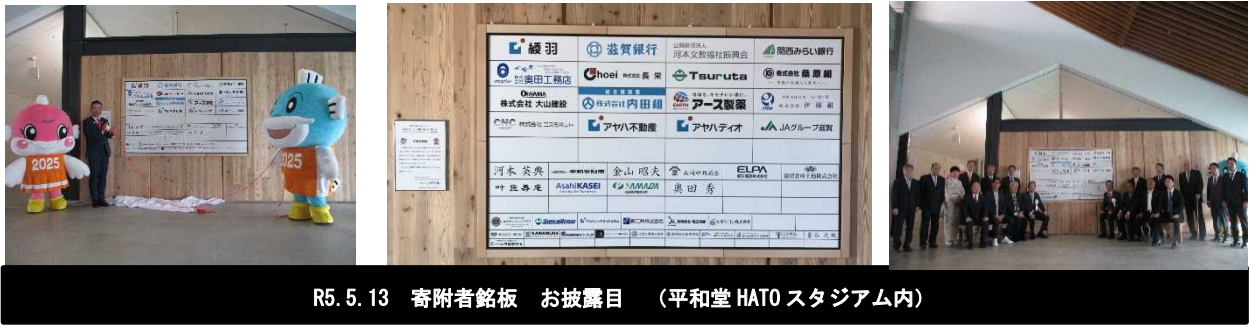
2025

2025

綾羽 | 滋賀銀行 | 公益財団法人 河本文教福祉振興会 | 関西みらい銀行
奥田工務店 | Choei 株式会社 長栄 | Tsuruta | 株式会社 桑原組
株式会社 大山建設 | 株式会社 内田組 | アース製薬 | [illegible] 伊藤組
CNC 株式会社 ここモネット | アヤハ不動産 | アヤハディオ | JAグループ滋賀
河本英典 | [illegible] | 金山昭夫 | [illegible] | ELPA | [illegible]
叶臣寿彦 | AsahiKASEI | YAMADA | 奥田秀
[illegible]

R5.5.13　寄附者銘板　お披露目　（平和堂 HATO スタジアム内）